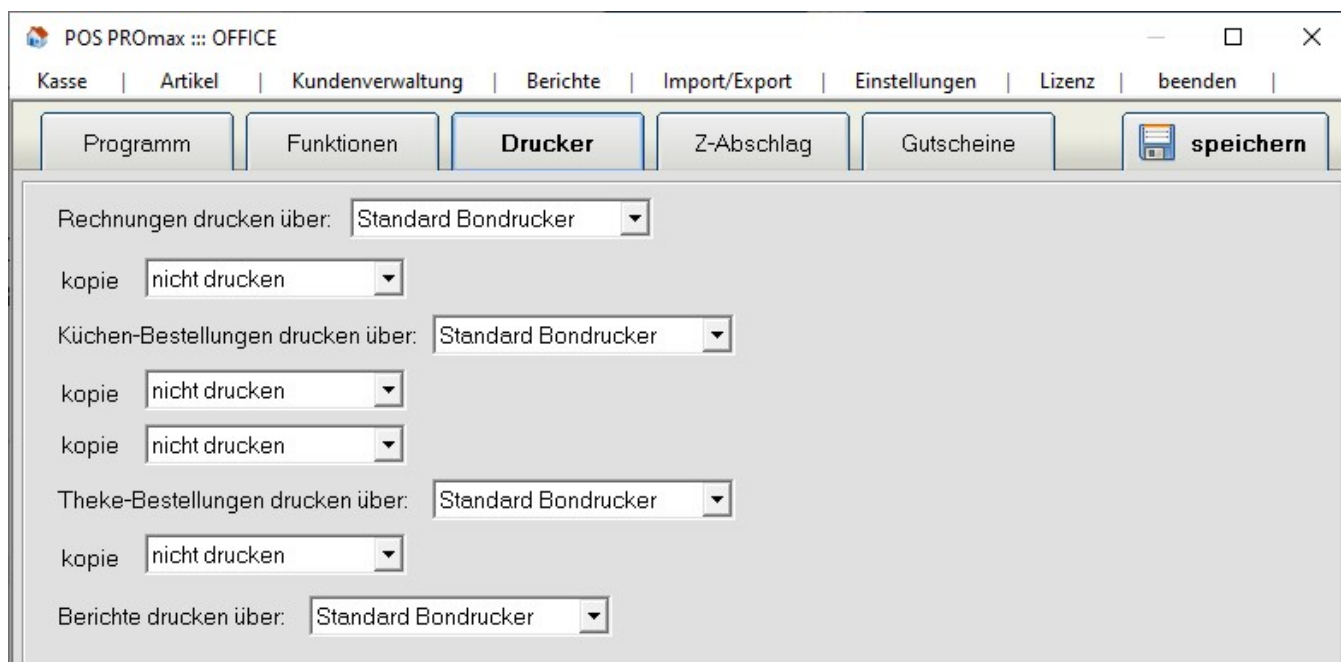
POS PROmax ::: OFFICE

Kasse | Artikel | Kundenverwaltung | Berichte | Import/Export | Einstellungen | Lizenz | beenden |

Programm
Funktionen
Drucker
Z-Abschlag
Gutscheine
speichern

Rechnungen drucken über: Standard Bondrucker

kopie nicht drucken

Küchen-Bestellungen drucken über: Standard Bondrucker

kopie nicht drucken

kopie nicht drucken

Theke-Bestellungen drucken über: Standard Bondrucker

kopie nicht drucken

Berichte drucken über: Standard Bondrucker